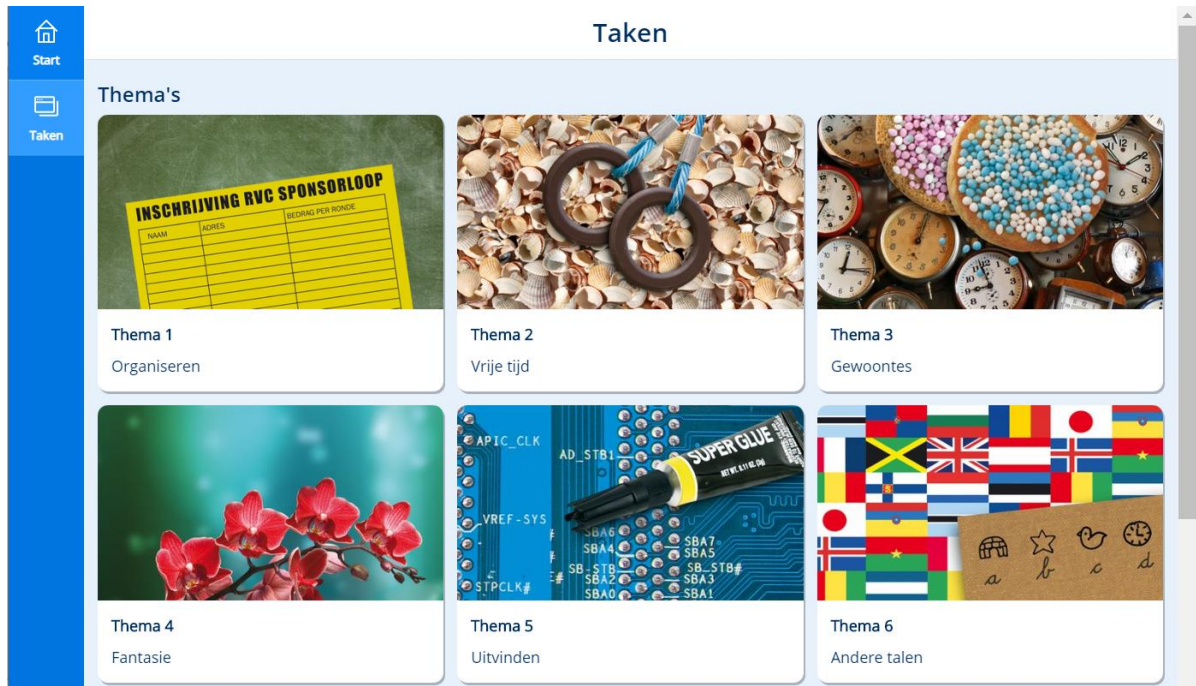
Start

Taken

Taken

Thema's

INSCHRIJVING RVC SPONSORLOOP
NAAM | ADRES | BEDRAG PER RONDE

Thema 1
Organiseren

Thema 2
Vrije tijd

Thema 3
Gewoontes

Thema 4
Fantasie

APIC_CLK AD_STB1 VREF-SYS STPCLK# SBA6 SBA4 SB_STB SBA2 SBA0 SBA7 SBA5 SB_STB# SBA3 SBA1
SUPER GLUE

Thema 5
Uitvinden

a b c d

Thema 6
Andere talen